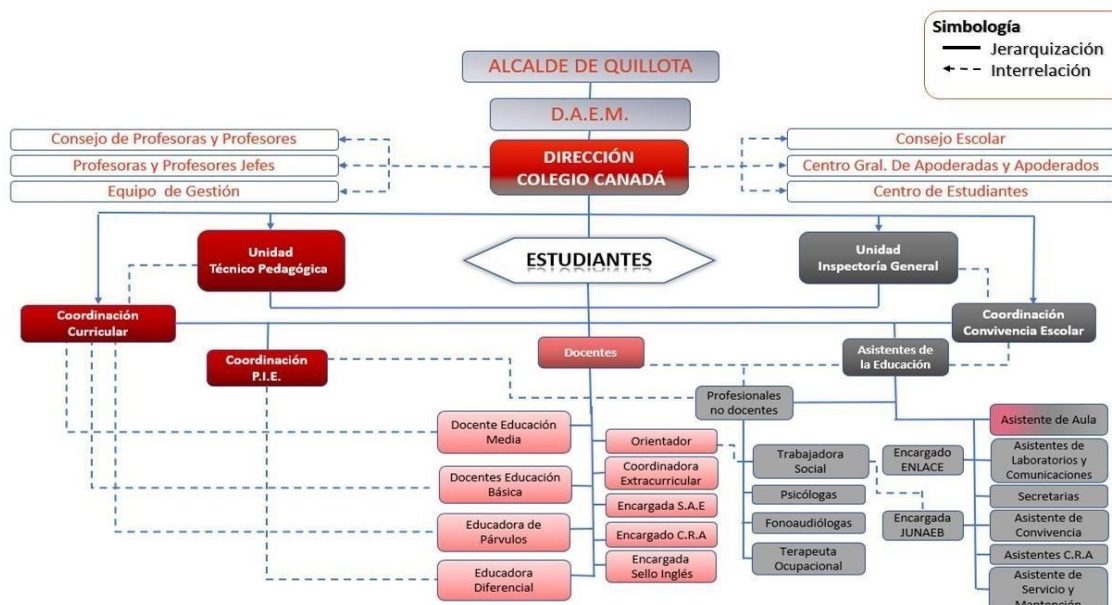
Simbología
Jerarquización
Interrelación

ALCALDE DE QUILLOTA

D.A.E.M.

Consejo de Profesoras y Profesores
Profesoras y Profesores Jefes
Equipo de Gestión

DIRECCIÓN
COLEGIO CANADÁ

Consejo Escolar
Centro Gral. De Apoderadas y Apoderados
Centro de Estudiantes

Unidad
Técnico Pedagógica

ESTUDIANTES

Unidad
Inspectoría General

Coordinación
Curricular

Coordinación
Convivencia Escolar

Coordinación
P.I.E.

Docentes

Asistentes de
la Educación

Profesionales
no docentes

Docente Educación
Media

Orientador

Coordinadora
Extracurricular

Docentes Educación
Básica

Encargada S.A.E

Educadora de
Párvulos

Encargado C.R.A

Educadora
Diferencial

Encargada
Sello Inglés

Trabajadora
Social

Psicólogas

Fonoaudiólogas

Terapeuta
Ocupacional

Encargado
ENLACE

Encargada
JUNAEB

Asistente de Aula

Asistentes de
Laboratorios y
Comunicaciones

Secretarias

Asistente de
Convivencia

Asistentes C.R.A

Asistente de
Servicio y
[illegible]